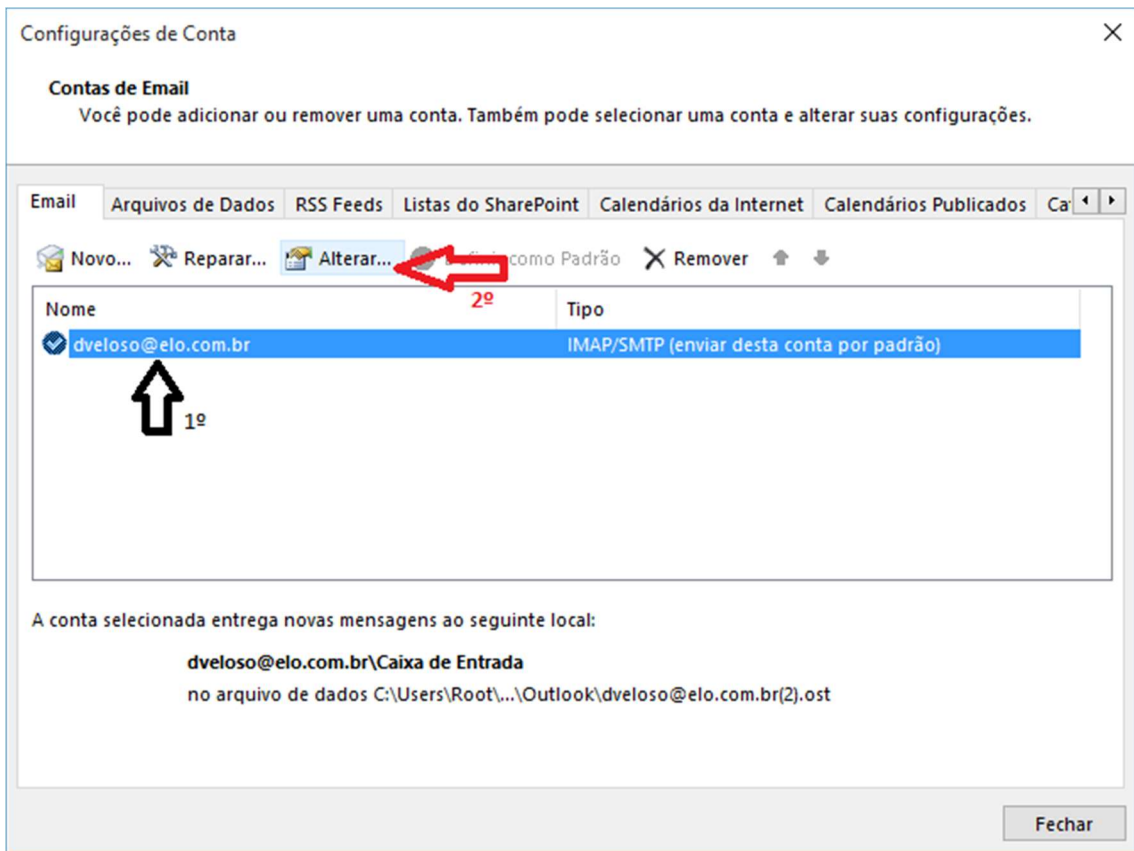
Configurações de Conta

Contas de Email
Você pode adicionar ou remover uma conta. Também pode selecionar uma conta e alterar suas configurações.

Email | Arquivos de Dados | RSS Feeds | Listas do SharePoint | Calendários da Internet | Calendários Publicados | Ca

Novo... Reparar... Alterar... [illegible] como Padrão Remover

2º

| Nome | Tipo |
|---|---|
| dveloso@elo.com.br | IMAP/SMTP (enviar desta conta por padrão) |

1º

A conta selecionada entrega novas mensagens ao seguinte local:

dveloso@elo.com.br\Caixa de Entrada
no arquivo de dados C:\Users\Root\...\Outlook\dveloso@elo.com.br(2).ost

Fechar